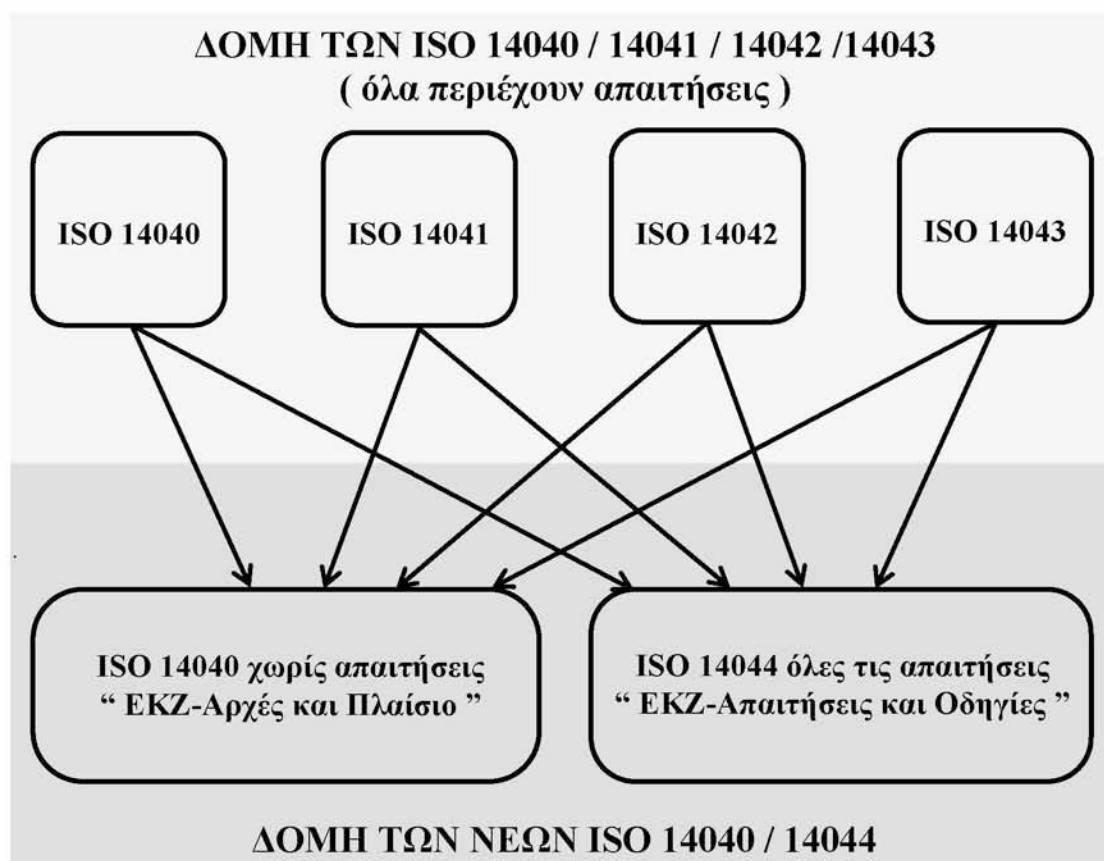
ΔΟΜΗ ΤΩΝ ISO 14040 / 14041 / 14042 /14043
( όλα περιέχουν απαιτήσεις )

ISO 14040

ISO 14041

ISO 14042

ISO 14043

ISO 14040 χωρίς απαιτήσεις
“ ΕΚΖ-Αρχές και Πλαίσιο ”

ISO 14044 όλες τις απαιτήσεις
“ ΕΚΖ-Απαιτήσεις και Οδηγίες ”

ΔΟΜΗ ΤΩΝ ΝΕΩΝ ISO 14040 / 14044